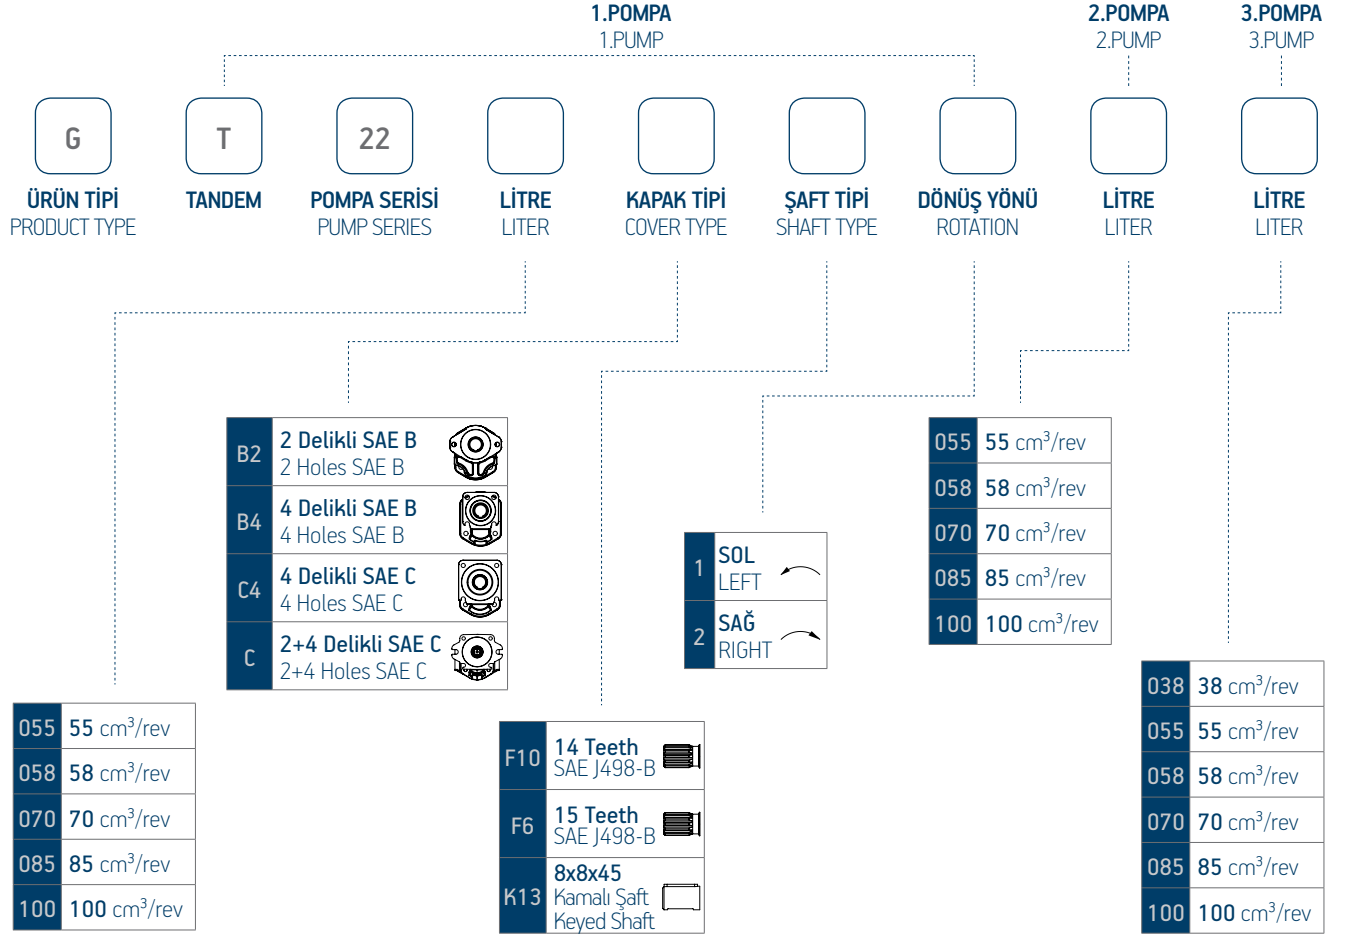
1.POMPA
1.PUMP

2.POMPA
2.PUMP

3.POMPA
3.PUMP

G
ÜRÜN TİPİ
PRODUCT TYPE

T
TANDEM

22
POMPA SERİSİ
PUMP SERIES

LİTRE
LITER

KAPAK TİPİ
COVER TYPE

ŞAFT TİPİ
SHAFT TYPE

DÖNÜŞ YÖNÜ
ROTATION

LİTRE
LITER

LİTRE
LITER

| B2 | 2 Delikli SAE B 2 Holes SAE B |
|---|---|
| B4 | 4 Delikli SAE B 4 Holes SAE B |
| C4 | 4 Delikli SAE C 4 Holes SAE C |
| C | 2+4 Delikli SAE C 2+4 Holes SAE C |

| 1 | SOL LEFT |
|---|---|
| 2 | SAĞ RIGHT |

| 055 | 55 cm$^3$/rev |
|---|---|
| 058 | 58 cm$^3$/rev |
| 070 | 70 cm$^3$/rev |
| 085 | 85 cm$^3$/rev |
| 100 | 100 cm$^3$/rev |

| 055 | 55 cm$^3$/rev |
|---|---|
| 058 | 58 cm$^3$/rev |
| 070 | 70 cm$^3$/rev |
| 085 | 85 cm$^3$/rev |
| 100 | 100 cm$^3$/rev |

| F10 | 14 Teeth SAE J498-B |
|---|---|
| F6 | 15 Teeth SAE J498-B |
| K13 | 8x8x45 Kamalı Şaft Keyed Shaft |

| 038 | 38 cm$^3$/rev |
|---|---|
| 055 | 55 cm$^3$/rev |
| 058 | 58 cm$^3$/rev |
| 070 | 70 cm$^3$/rev |
| 085 | 85 cm$^3$/rev |
| 100 | 100 cm$^3$/rev |